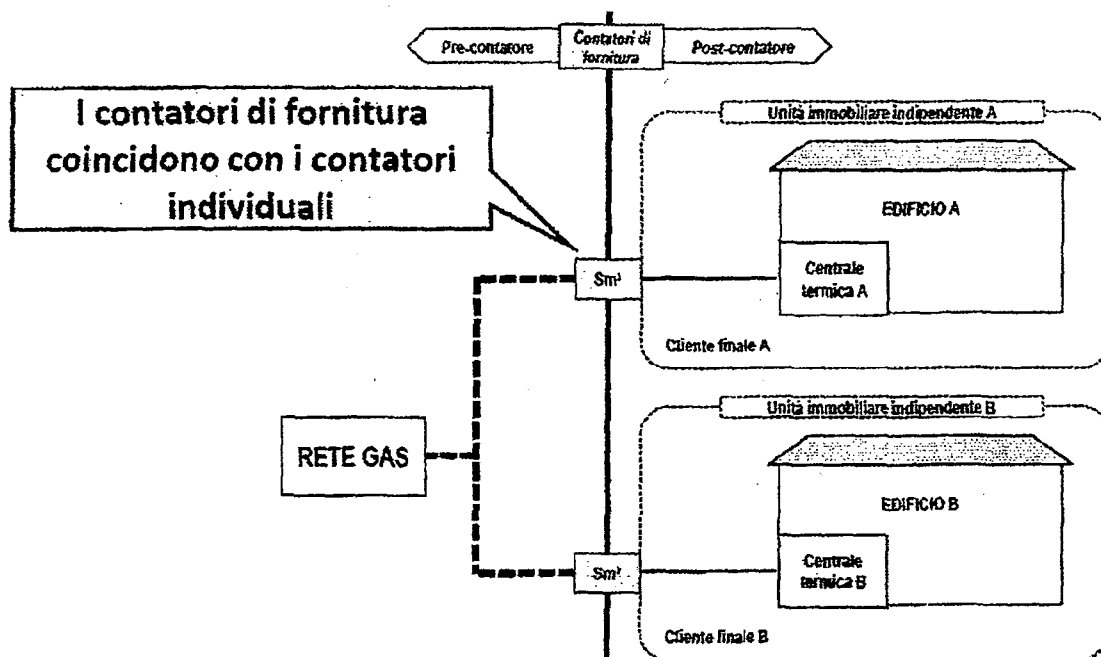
Pre-contatore

Contatori di fornitura

Post-contatore

I contatori di fornitura coincidono con i contatori individuali

Unità immobiliare indipendente A

EDIFICIO A

$Sm^3$

Centrale termica A

Cliente finale A

RETE GAS

Unità immobiliare indipendente B

EDIFICIO B

$Sm^3$

Centrale termica B

Cliente finale B